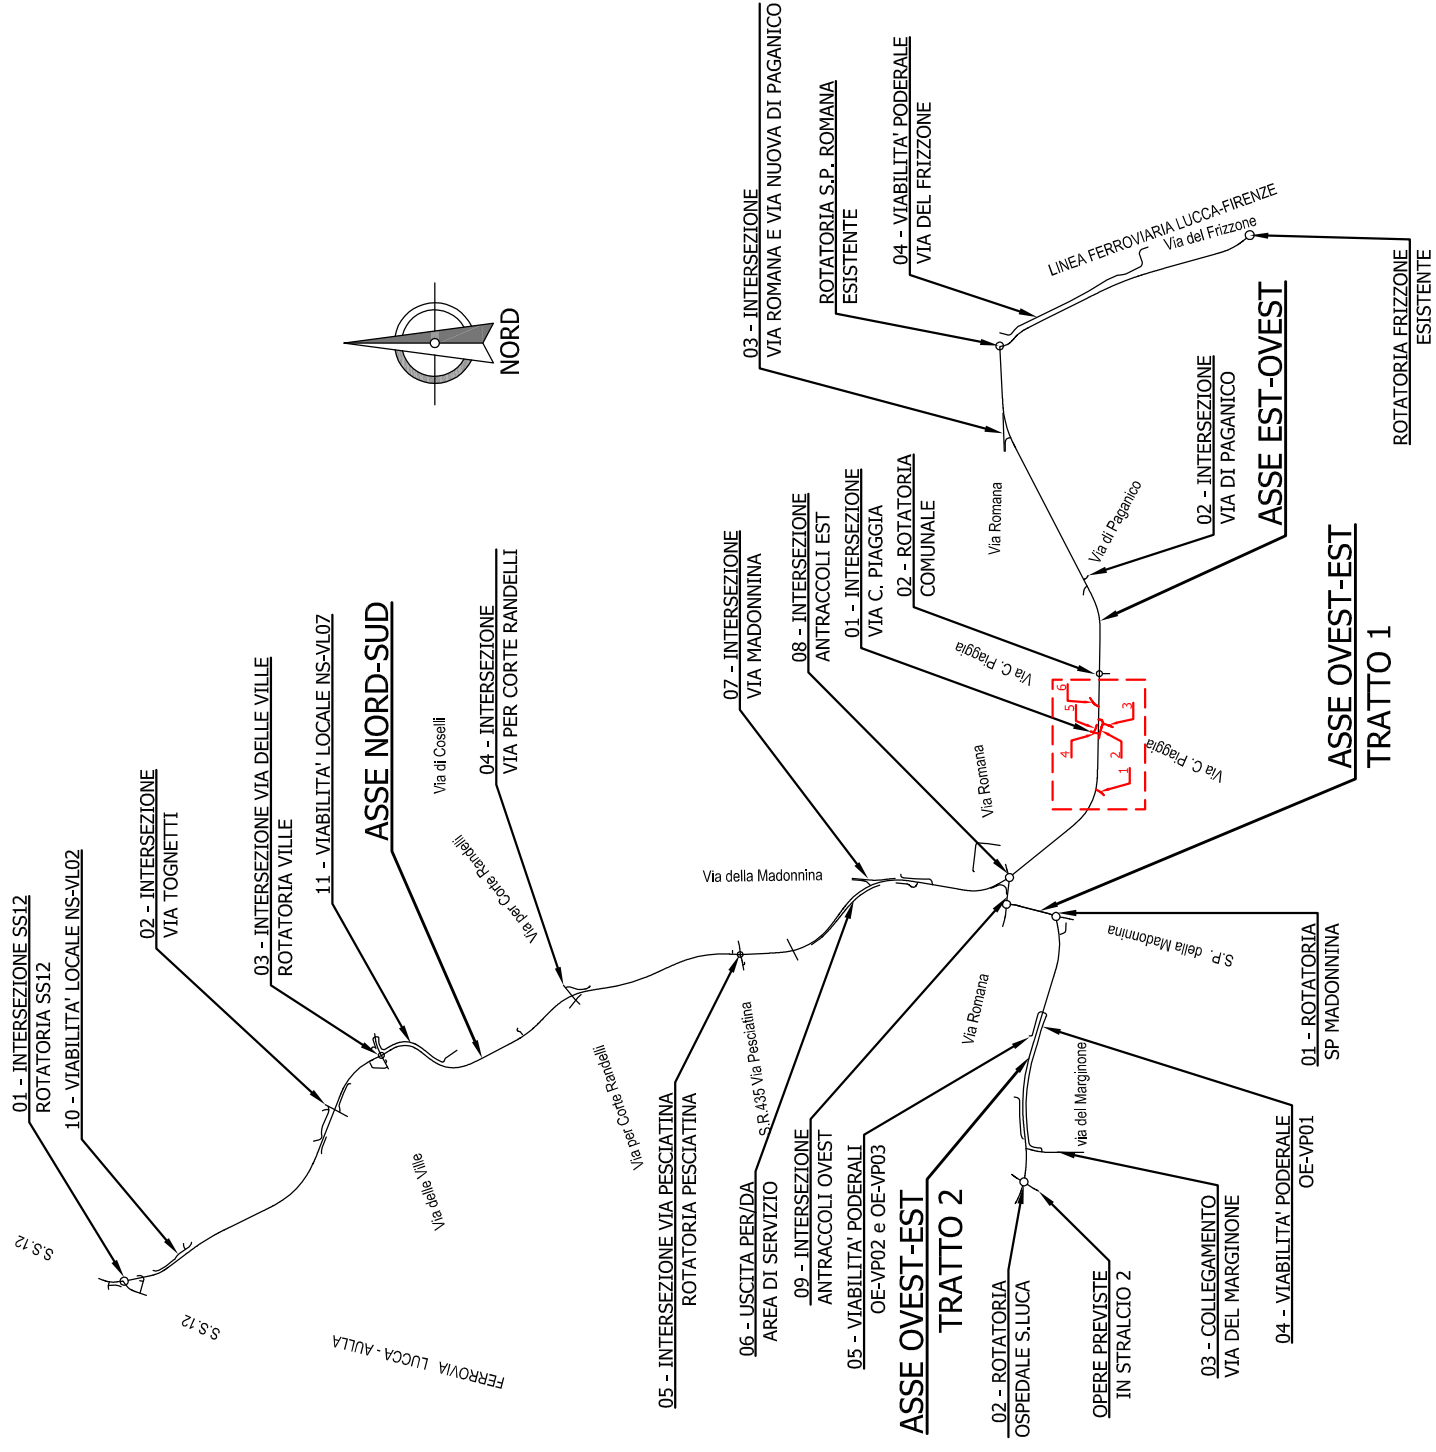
03 - INTERSEZIONE
VIA ROMANA E VIA NUOVA DI PAGANICO

ROTATORIA S.P. ROMANA
ESISTENTE

04 - VIABILITA' PODERALE
VIA DEL FRIZZONE

LINEA FERROVIARIA LUCCA-FIRENZE

Via del Frizzone

ROTATORIA FRIZZONE
ESISTENTE

NORD

02 - INTERSEZIONE
VIA DI PAGANICO

ASSE EST-OVEST

Via Romana

Via di Paganico

ASSE OVEST-EST
TRATTO 1

07 - INTERSEZIONE
VIA MADONNINA

08 - INTERSEZIONE
ANTRACCOLI EST

01 - INTERSEZIONE
VIA C. PIAGGIA

02 - ROTATORIA
COMUNALE

Via C. Piaggia

Via C. Piaggia

Via Romana

ASSE NORD-SUD

04 - INTERSEZIONE
VIA PER CORTE RANDELLI

Via di Coseli

Via per Corte Randelli

11 - VIABILITA' LOCALE NS-VL07

03 - INTERSEZIONE VIA DELLE VILLE
ROTATORIA VILLE

02 - INTERSEZIONE
VIA TOGNETTI

01 - INTERSEZIONE SS12
ROTATORIA SS12
10 - VIABILITA' LOCALE NS-VL02

Via della Madonnina

S.P. della Madonnina

01 - ROTATORIA
SP MADONNINA

Via Romana

via del Marginone

Via delle Ville

Via per Corte Randelli

S.R.435 Via Pesciatina

S.S.12

S.S.12

FERROVIA LUCCA - AULLA

05 - INTERSEZIONE VIA PESCIATINA
ROTATORIA PESCIATINA

06 - USCITA PER/DA
AREA DI SERVIZIO

09 - INTERSEZIONE
ANTRACCOLI OVEST

05 - VIABILITA' PODERALI
OE-VP02 e OE-VP03

ASSE OVEST-EST
TRATTO 2

02 - ROTATORIA
OSPEDALE S.LUCA

OPERE PREVISTE
IN STRALCIO 2

03 - COLLEGAMENTO
VIA DEL MARGINONE

04 - VIABILITA' PODERALE
OE-VP01